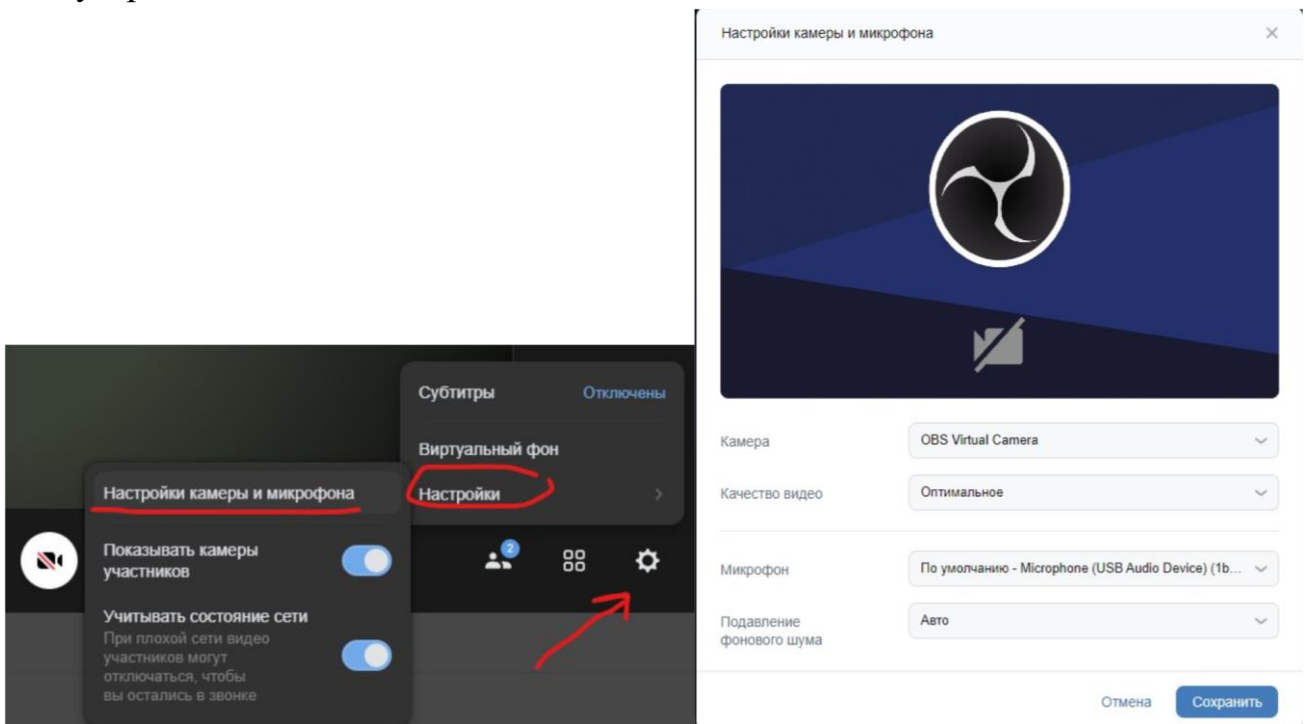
Субтитры Отключены

Виртуальный фон

Настройки

Настройки камеры и микрофона

Показывать камеры участников

Учитывать состояние сети
При плохой сети видео участников могут отключаться, чтобы вы остались в звонке

2

Настройки камеры и микрофона

Камера OBS Virtual Camera

Качество видео Оптимальное

Микрофон По умолчанию - Microphone (USB Audio Device) (1b...

Подавление фонового шума Авто

Отмена Сохранить